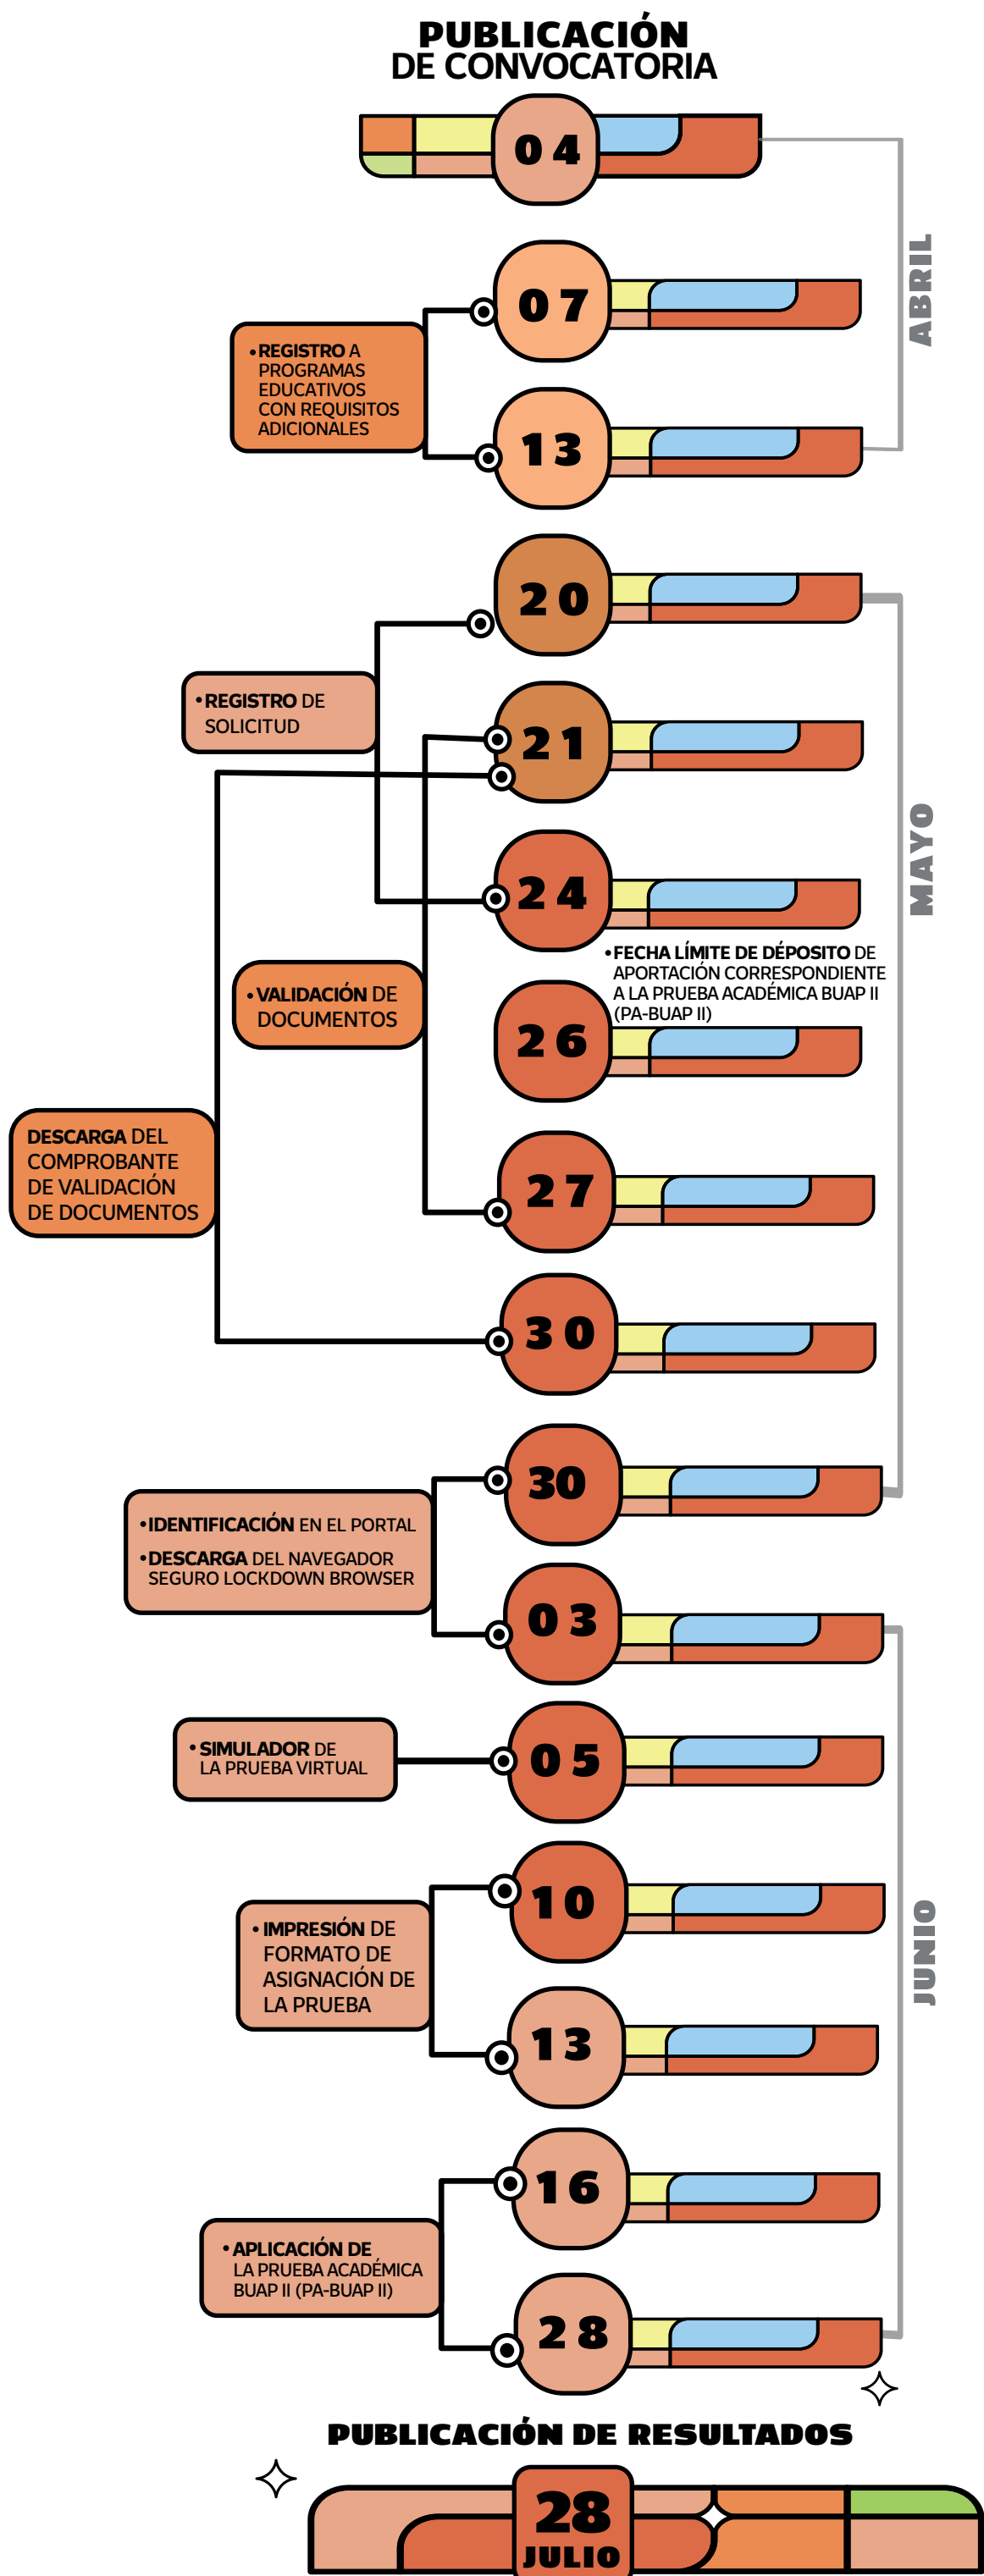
PUBLICACIÓN DE CONVOCATORIA

04

ABRIL

•REGISTRO A PROGRAMAS EDUCATIVOS CON REQUISITOS ADICIONALES

07

13

20

•REGISTRO DE SOLICITUD

21

MAYO

24

•FECHA LÍMITE DE DÉPOSITO DE APORTACIÓN CORRESPONDIENTE A LA PRUEBA ACADÉMICA BUAP II (PA-BUAP II)

•VALIDACIÓN DE DOCUMENTOS

26

DESCARGA DEL COMPROBANTE DE VALIDACIÓN DE DOCUMENTOS

27

30

30

•IDENTIFICACIÓN EN EL PORTAL

•DESCARGA DEL NAVEGADOR SEGURO LOCKDOWN BROWSER

03

•SIMULADOR DE LA PRUEBA VIRTUAL

05

10

JUNIO

•IMPRESIÓN DE FORMATO DE ASIGNACIÓN DE LA PRUEBA

13

16

•APLICACIÓN DE LA PRUEBA ACADÉMICA BUAP II (PA-BUAP II)

28

PUBLICACIÓN DE RESULTADOS

28
JULIO